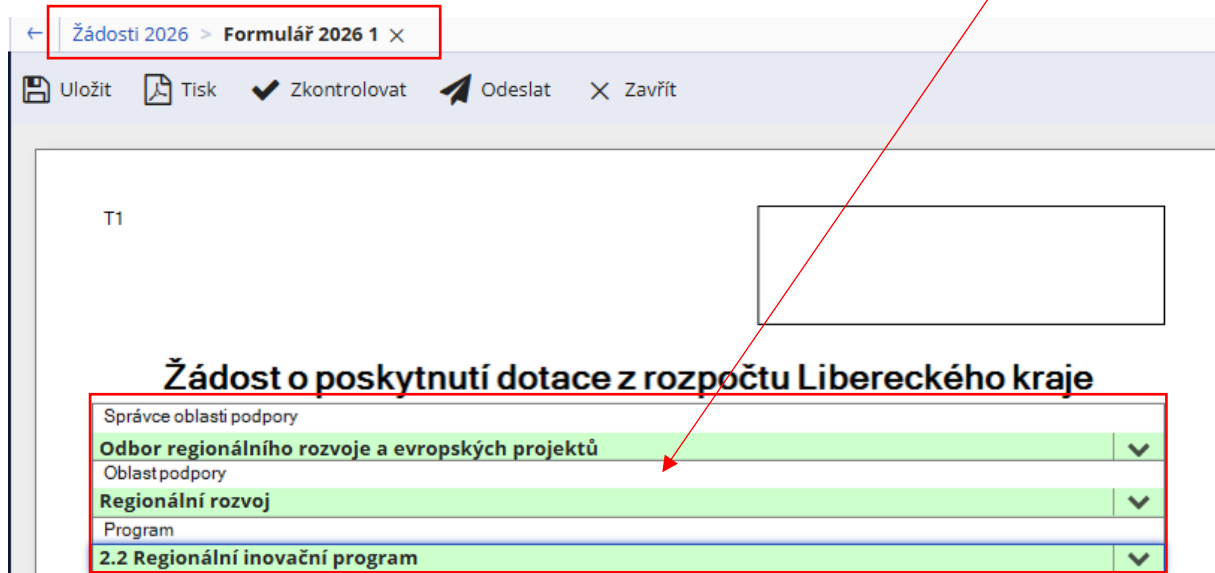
← Žádosti 2026 > Formulář 2026 1 ×

Uložit Tisk Zkontrolovat Odeslat Zavřít

T1

Žádost o poskytnutí dotace z rozpočtu Libereckého kraje

Správce oblasti podpory

Odbor regionálního rozvoje a evropských projektů

Oblast podpory

Regionální rozvoj

Program

2.2 Regionální inovační program